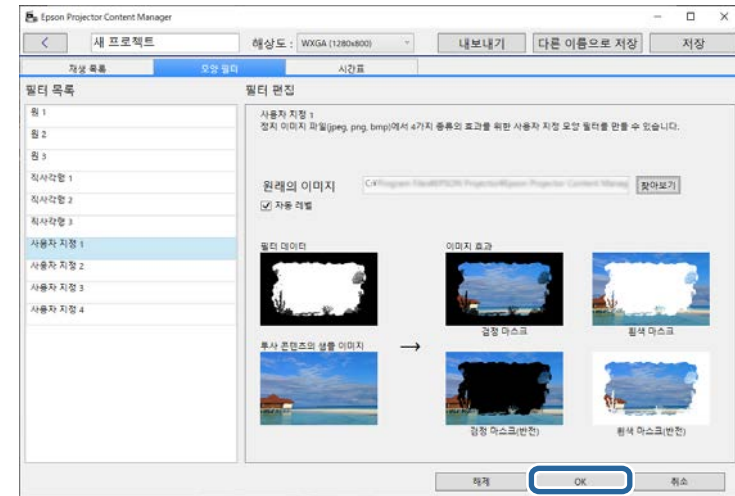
Epson Projector Content Manager

새 프로젝트

해상도 : WXGA (1280x800)

내보내기

다른 이름으로 저장

저장

재생 목록

모양 필터

시간표

필터 목록

원 1

원 2

원 3

직사각형 1

직사각형 2

직사각형 3

사용자 지정 1

사용자 지정 2

사용자 지정 3

사용자 지정 4

필터 편집

사용자 지정 1
정지 이미지 파일(jpeg, png, bmp)에서 4가지 종류의 효과를 위한 사용자 지정 모양 필터를 만들 수 있습니다.

원래의 이미지

C:¥Program Files¥EPSON Projector¥Epson Projector Content Manag

찾아보기

자동 레벨

필터 데이터

이미지 효과

검정 마스크

흰색 마스크

투사 콘텐츠의 샘플 이미지

검정 마스크(반전)

흰색 마스크(반전)

해제

OK

취소